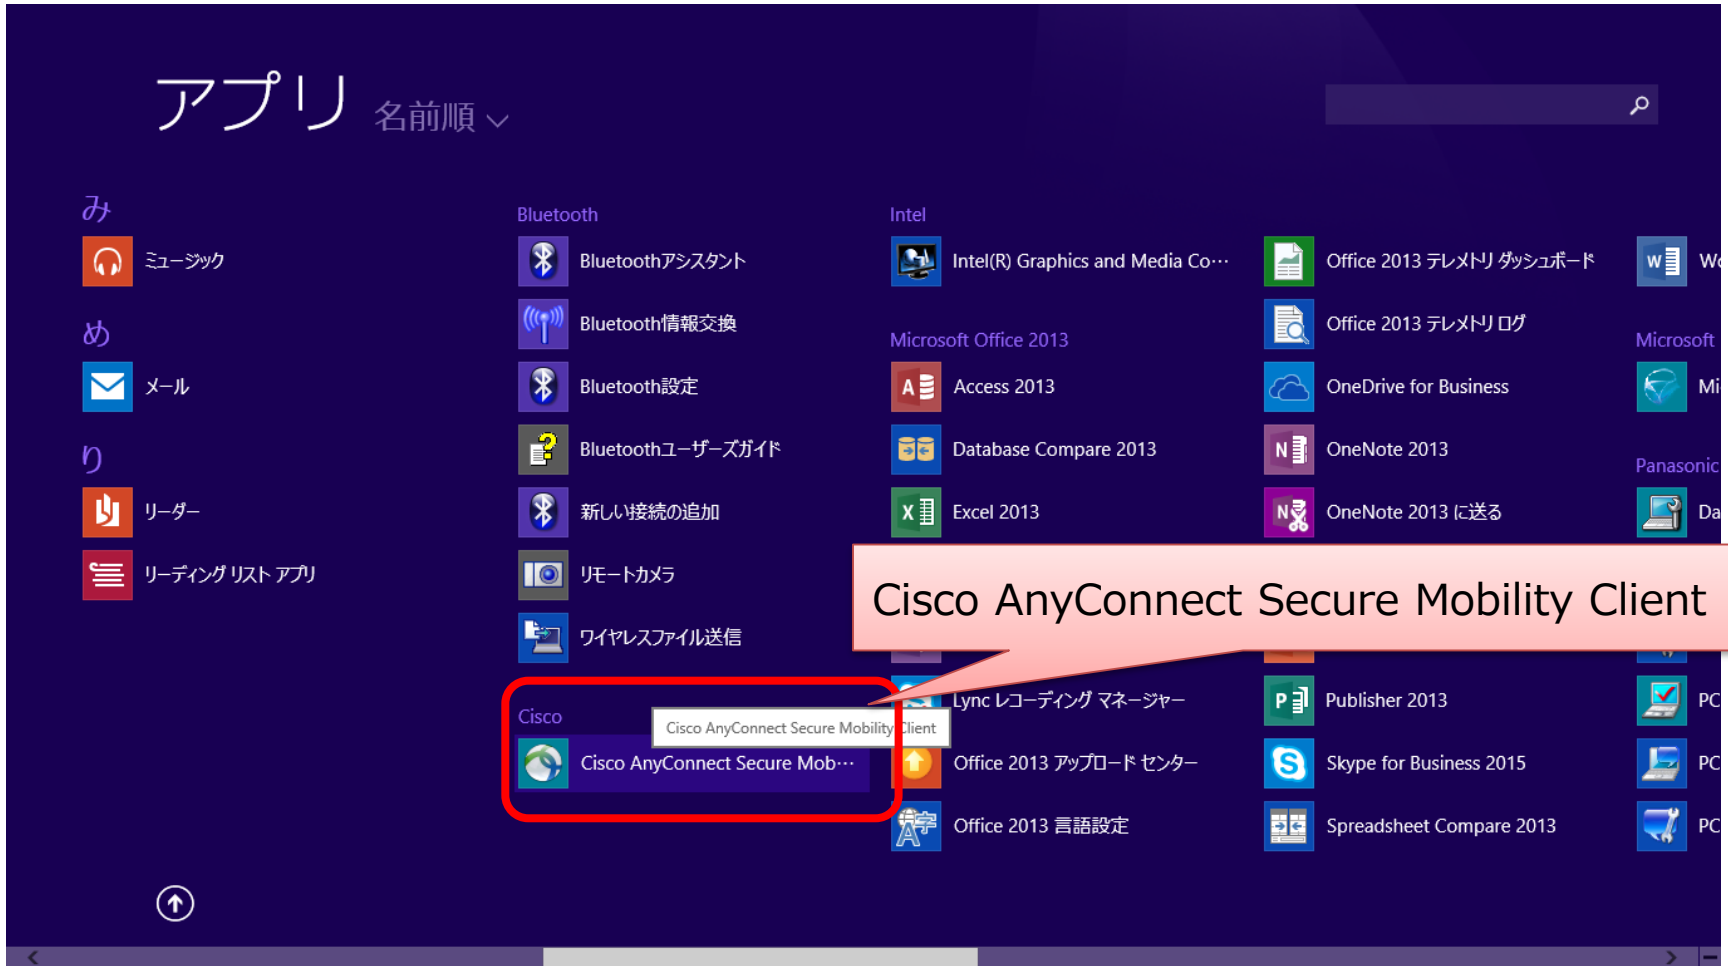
アプリ 名前順

み
ミュージック
め
メール
り
リーダー
リーディング リスト アプリ

Bluetooth
Bluetoothアシスタント
Bluetooth情報交換
Bluetooth設定
Bluetoothユーザーズガイド
新しい接続の追加
リモートカメラ
ワイヤレスファイル送信

Cisco
Cisco AnyConnect Secure Mob…
Cisco AnyConnect Secure Mobility Client

Intel
Intel(R) Graphics and Media Co…

Microsoft Office 2013
Access 2013
Database Compare 2013
Excel 2013
Lync レコーディング マネージャー
Office 2013 アップロード センター
Office 2013 言語設定

Office 2013 テレメトリ ダッシュボード
Office 2013 テレメトリ ログ
OneDrive for Business
OneNote 2013
OneNote 2013 に送る
Publisher 2013
Skype for Business 2015
Spreadsheet Compare 2013

Wo
Microsoft
Mi
Panasonic
Da
PC
PC
PC

Cisco AnyConnect Secure Mobility Client